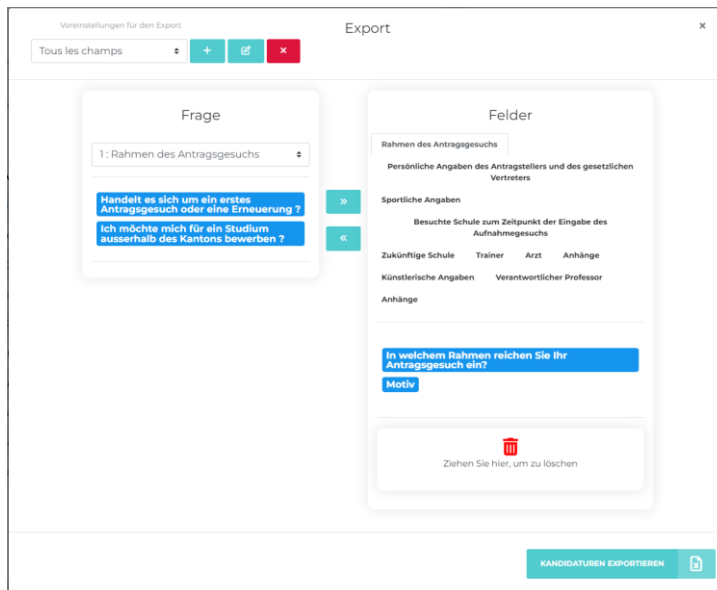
Voreinstellungen für den Export

Export

×

Tous les champs

+

×

Frage

1 : Rahmen des Antragsgesuchs

Handelt es sich um ein erstes Antragsgesuch oder eine Erneuerung ?

Ich möchte mich für ein Studium ausserhalb des Kantons bewerben ?

»

«

Felder

Rahmen des Antragsgesuchs

Persönliche Angaben des Antragstellers und des gesetzlichen Vertreters

Sportliche Angaben

Besuchte Schule zum Zeitpunkt der Eingabe des Aufnahmegesuchs

Zukünftige Schule

Trainer

Arzt

Anhänge

Künstlerische Angaben

Verantwortlicher Professor

Anhänge

In welchem Rahmen reichen Sie Ihr Antragsgesuch ein?

Motiv

Ziehen Sie hier, um zu löschen

KANDIDATUREN EXPORTIEREN